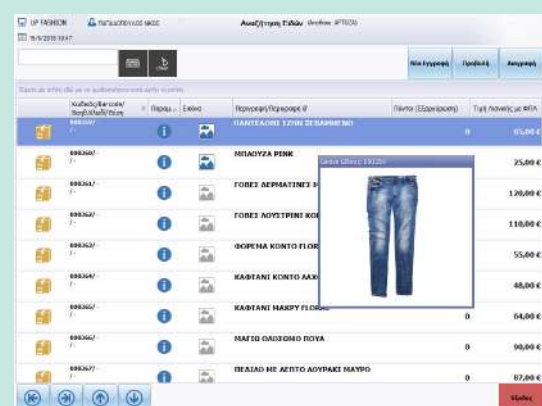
UP FASHION ΠΑΠΑΔΟΠΟΥΛΟΣ ΝΙΚΟΣ Αναζήτηση Ειδών Θεσσαλ. ΑΡΤΕΜΗ
15/6/2018 10:47

Νέα Εγγραφή Προβολή Διαγραφή

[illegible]

| | Κωδικός/Barcode/ Περιγ/Αλλ/Ράφι | Παρατ... | Εικόνα | Περιγραφή/Περιγραφή Β' | Πλήθος (Εξαρτήματα) | Τιμή Λιανικής με ΦΠΑ |
|---|---|---|---|---|---|---|
| | 000259/ /- | | | ΠΑΝΤΕΛΟΝΙ ΤΖΗΝ ΞΕΒΑΜΜΕΝΟ | 0 | 85,00 € |
| | 000260/ /- | | | ΜΠΛΟΥΖΑ PINK | | 25,00 € |
| | 000261/ /- | | | ΓΟΒΕΣ ΔΕΡΜΑΤΙΝΕΣ Μ | | 120,00 € |
| | 000262/ /- | | | ΓΟΒΕΣ ΛΟΥΣΤΡΙΝΙ ΚΟ | | 110,00 € |
| | 000263/ /- | | | ΦΟΡΕΜΑ ΚΟΝΤΟ FLOR | | 55,00 € |
| | 000264/ /- | | | ΚΑΦΤΑΝΙ ΚΟΝΤΟ ΑΛΧ | | 48,00 € |
| | 000265/ /- | | | ΚΑΦΤΑΝΙ ΜΑΚΡΥ FLORAL | 0 | 64,00 € |
| | 000266/ /- | | | ΜΑΓΙΩ ΟΛΟΣΩΜΟ ΡΟΥΑ | 0 | 90,00 € |
| | 000267/ /- | | | ΠΕΔΙΛΟ ΜΕ ΛΕΠΤΟ ΛΟΥΡΑΚΙ ΜΑΥΡΟ | 0 | 87,00 € |

Εικόνα Είδους 000259

Κλείσιμο